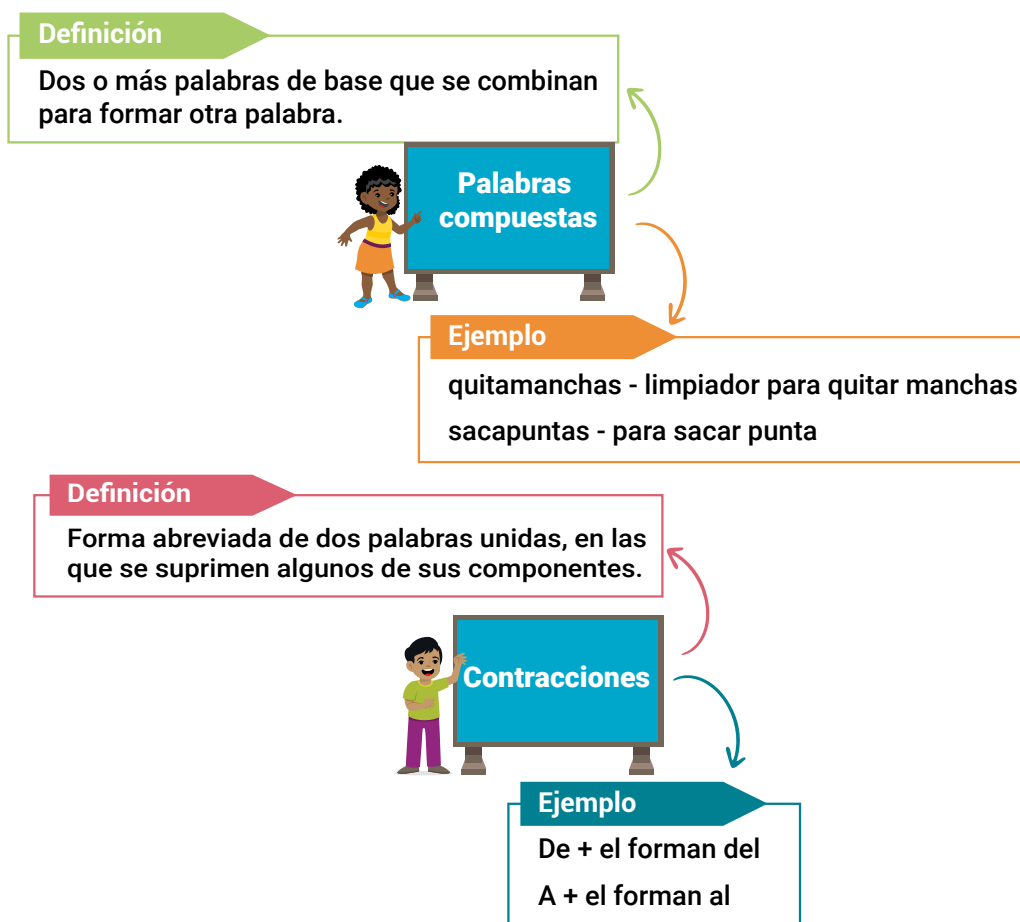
Definición

Dos o más palabras de base que se combinan para formar otra palabra.

Palabras compuestas

Ejemplo

quitamanchas - limpiador para quitar manchas

sacapuntas - para sacar punta

Definición

Forma abreviada de dos palabras unidas, en las que se suprimen algunos de sus componentes.

Contracciones

Ejemplo

De + el forman del

A + el forman al